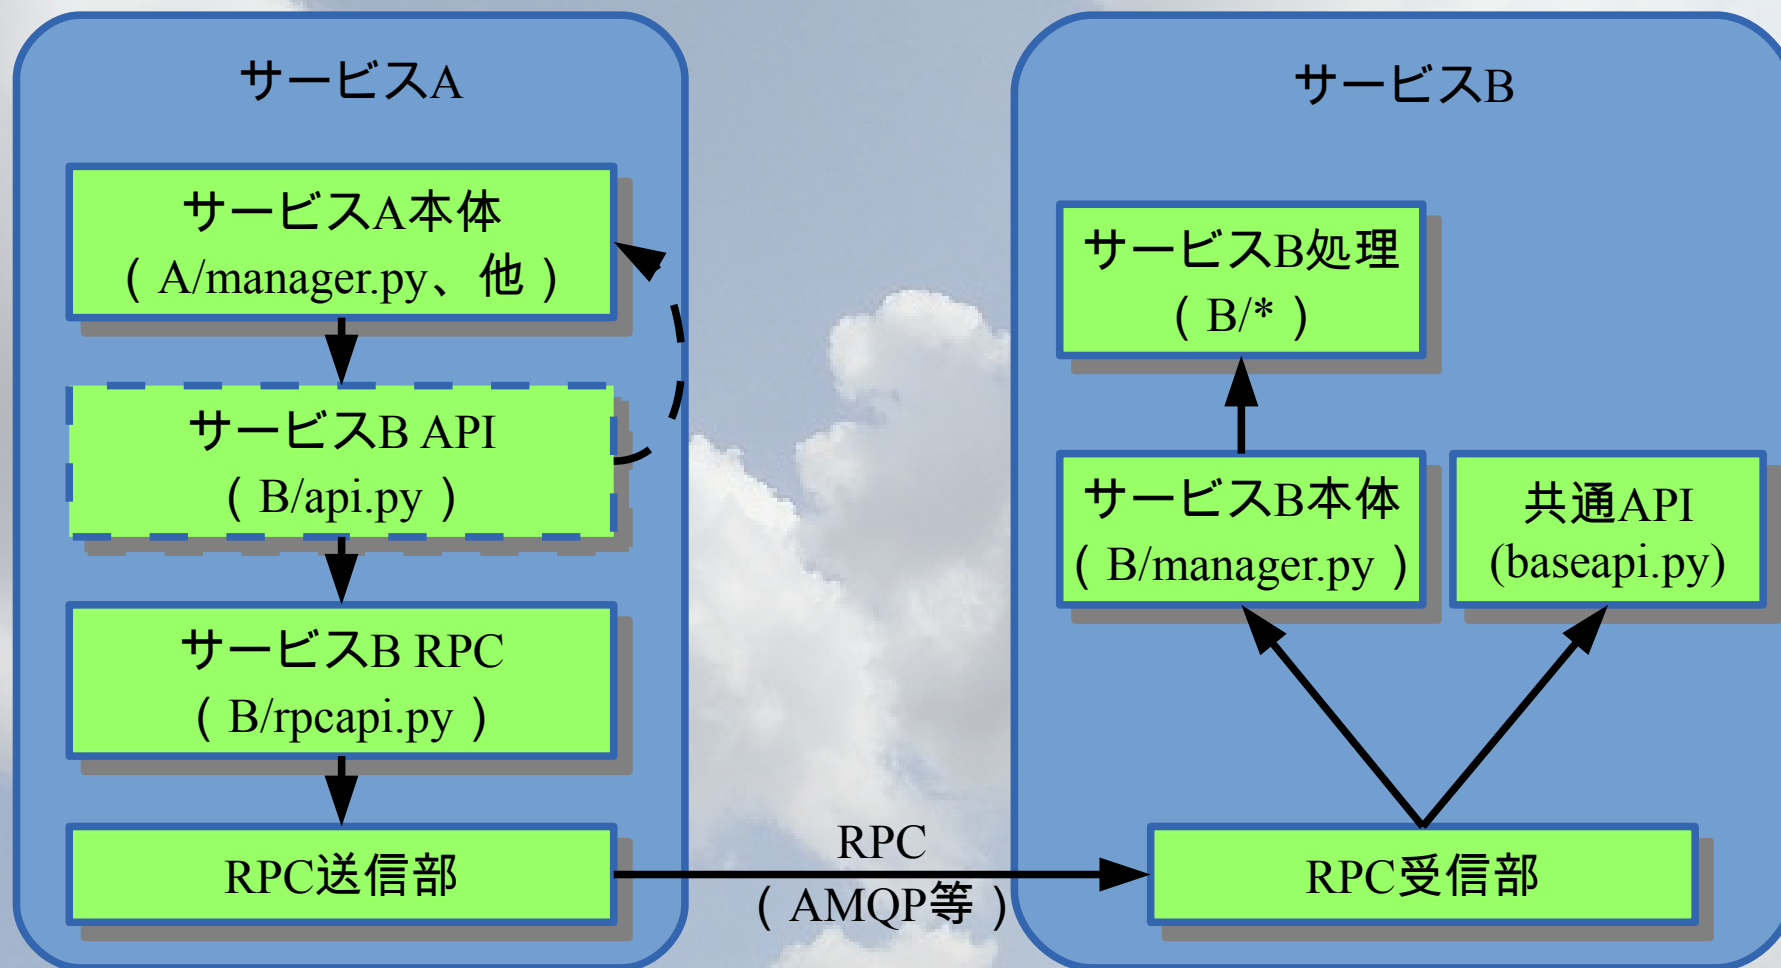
サービスA

サービスA本体
（ A/manager.py、他 ）

サービスB API
（ B/api.py ）

サービスB RPC
（ B/rpcapi.py ）

RPC送信部

RPC
（ AMQP等 ）

サービスB

サービスB処理
（ B/* ）

サービスB本体
（ B/manager.py ）

共通API
(baseapi.py)

RPC受信部